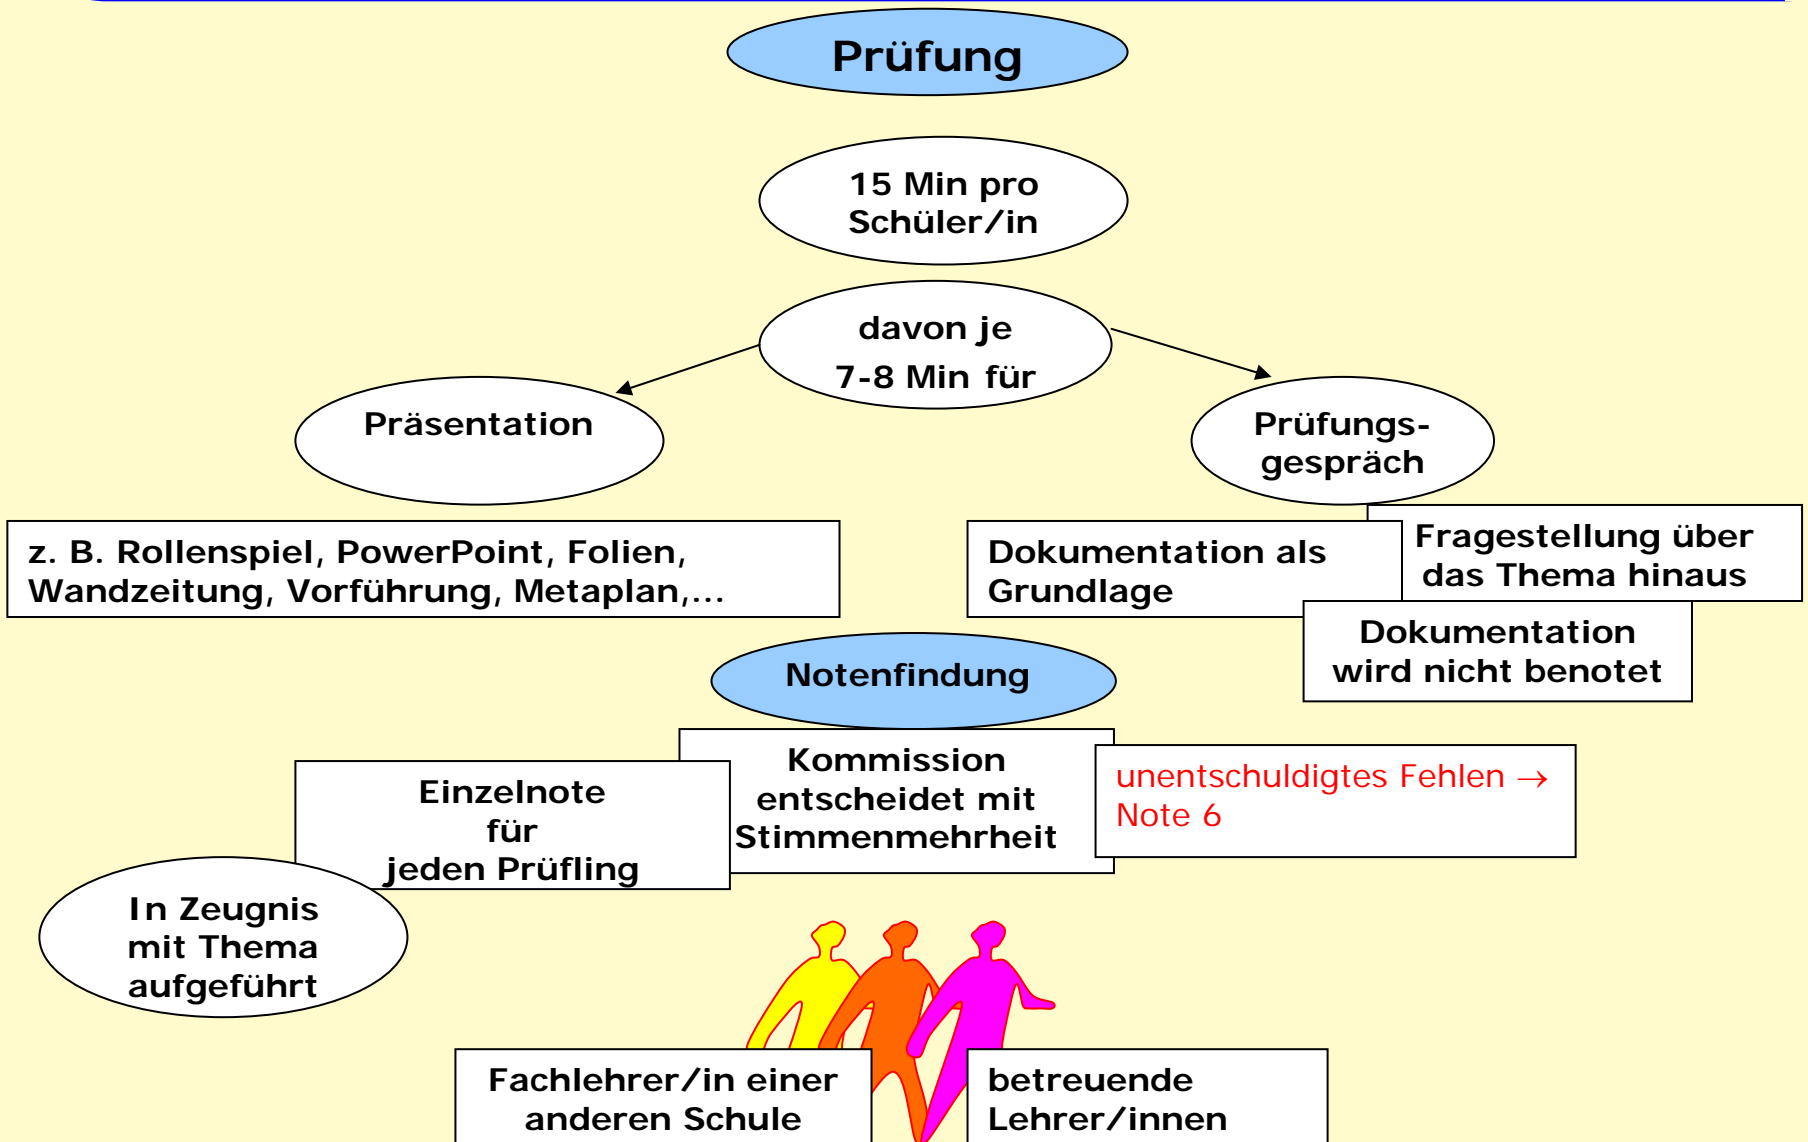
Prüfung

15 Min pro Schüler/in

davon je 7-8 Min für

Präsentation

Prüfungsgespräch

z. B. Rollenspiel, PowerPoint, Folien, Wandzeitung, Vorführung, Metaplan,...

Dokumentation als Grundlage

Fragestellung über das Thema hinaus

Dokumentation wird nicht benotet

Notenfindung

Kommission entscheidet mit Stimmenmehrheit

unentschuldigtes Fehlen → Note 6

Einzelnote für jeden Prüfling

In Zeugnis mit Thema aufgeführt

Fachlehrer/in einer anderen Schule

betreuende Lehrer/innen